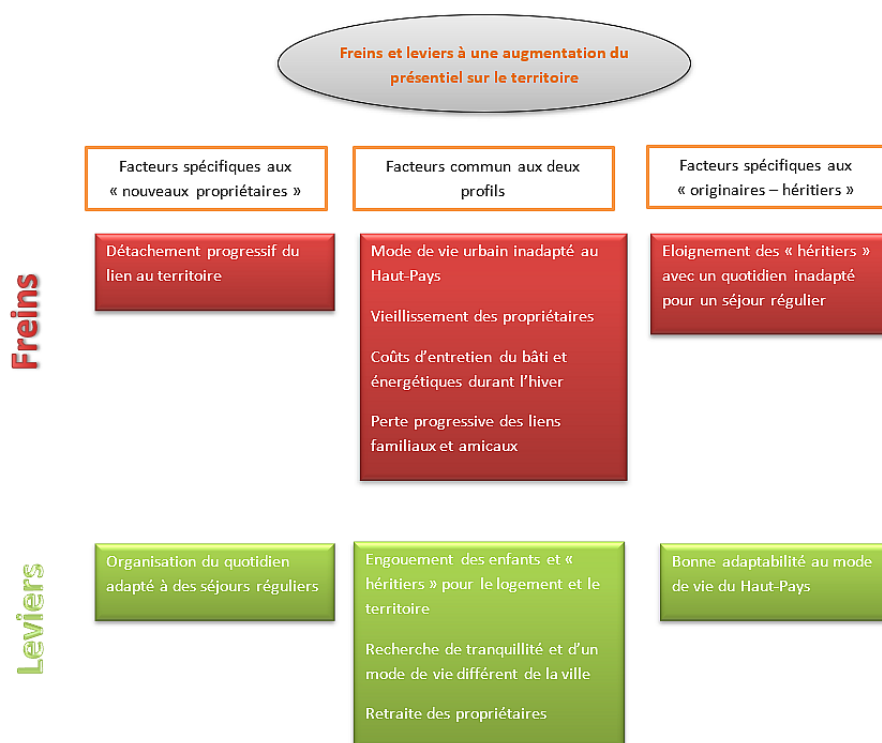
Freins et leviers à une augmentation du présentiel sur le territoire

Facteurs spécifiques aux « nouveaux propriétaires »

Facteurs commun aux deux profils

Facteurs spécifiques aux « originaires – héritiers »

Freins

Détachement progressif du lien au territoire

Mode de vie urbain inadapté au Haut-Pays

Vieillissement des propriétaires

Coûts d'entretien du bâti et énergétiques durant l'hiver

Perte progressive des liens familiaux et amicaux

Eloignement des « héritiers » avec un quotidien inadapté pour un séjour régulier

Leviers

Organisation du quotidien adapté à des séjours réguliers

Engouement des enfants et « héritiers » pour le logement et le territoire

Recherche de tranquillité et d'un mode de vie différent de la ville

Retraite des propriétaires

Bonne adaptabilité au mode de vie du Haut-Pays